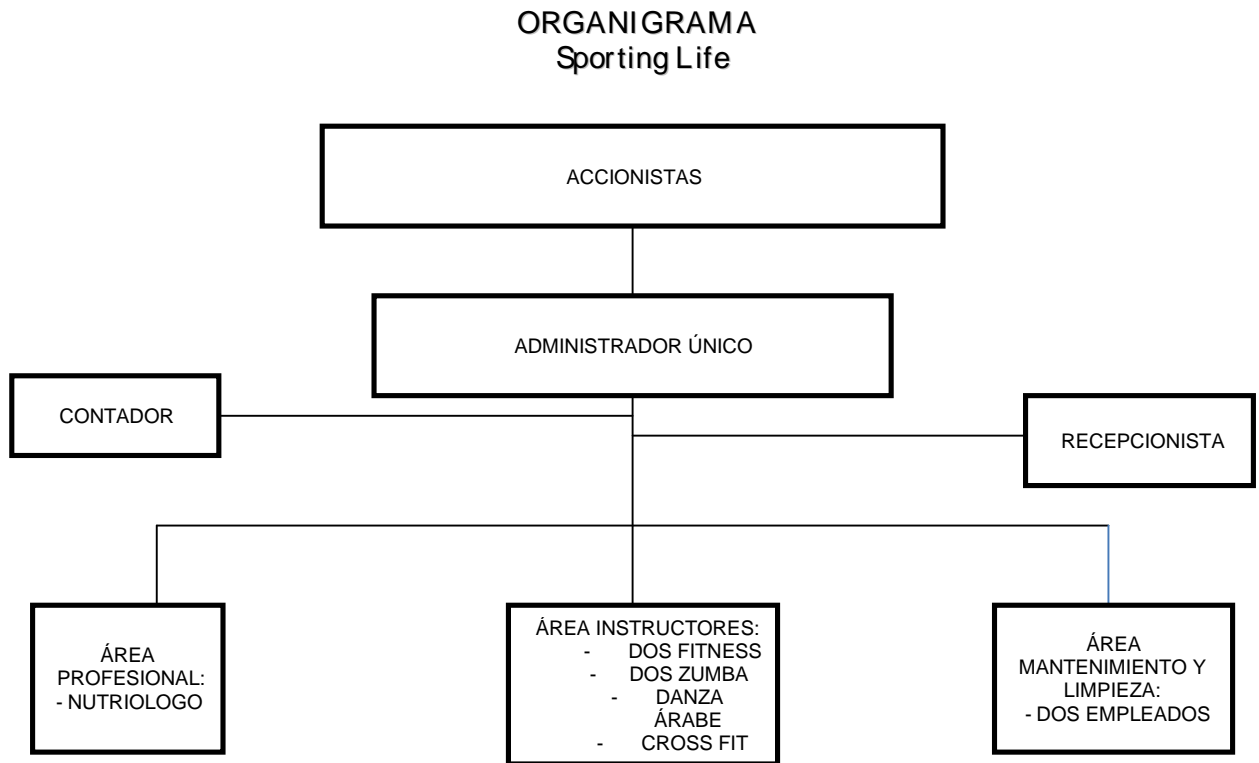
ORGANIGRAMA
Sporting Life

ACCIONISTAS

ADMINISTRADOR ÚNICO

CONTADOR

RECEPCIONISTA

ÁREA PROFESIONAL:
- NUTRIOLOGO

ÁREA INSTRUCTORES:
- DOS FITNESS
- DOS ZUMBA
- DANZA ÁRABE
- CROSS FIT

ÁREA MANTENIMIENTO Y LIMPIEZA:
- DOS EMPLEADOS